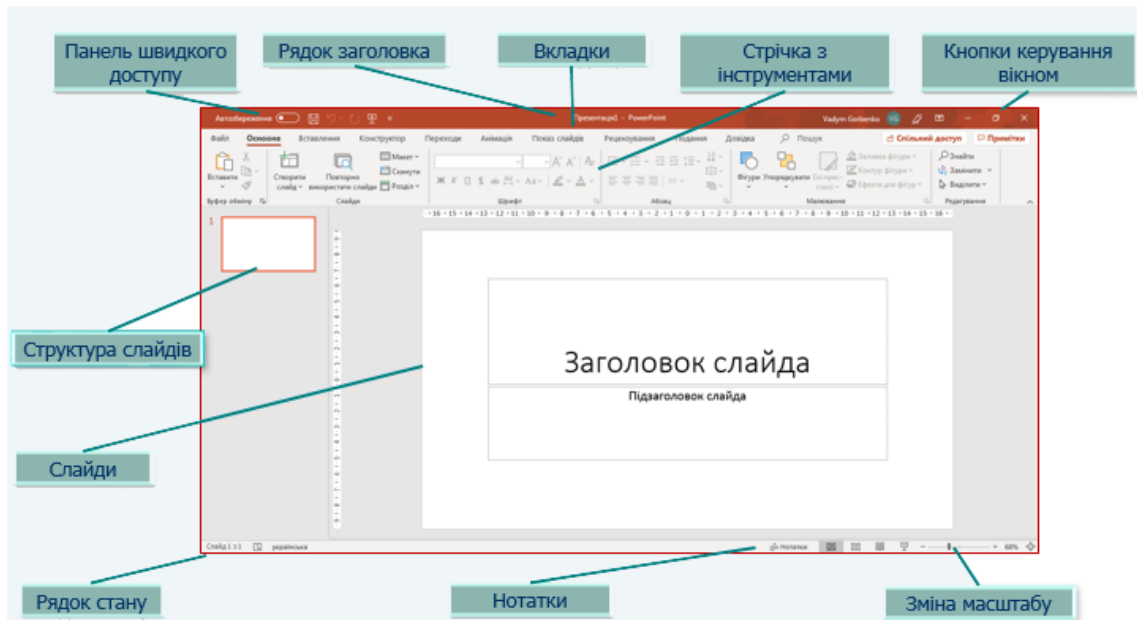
Панель швидкого доступу

Рядок заголовка

Вкладки

Стрічка з інструментами

Кнопки керування вікном

Автозбереження

Презентація1 - PowerPoint

Vadym Gorbenko

Файл Основне Вставлення Конструктор Переходи Анімація Показ слайдів Рецензування Подання Довідка Пошук

Спільний доступ Примітки

Вставити

Створити слайд

Повторно використати слайди

Макет

Скинути

Розділ

Фігури Упорядкувати Експрес-стилі

Заливка фігури

Контур фігури

Ефекти для фігур

Знайти

Замінити

Виділити

Буфер обміну Слайди Шрифт Абзац Малювання Редагування

1

Структура слайдів

Заголовок слайда

Підзаголовок слайда

Слайди

Слайд 1 з 1 українська

Нотатки

68%

Рядок стану

Нотатки

Зміна масштабу